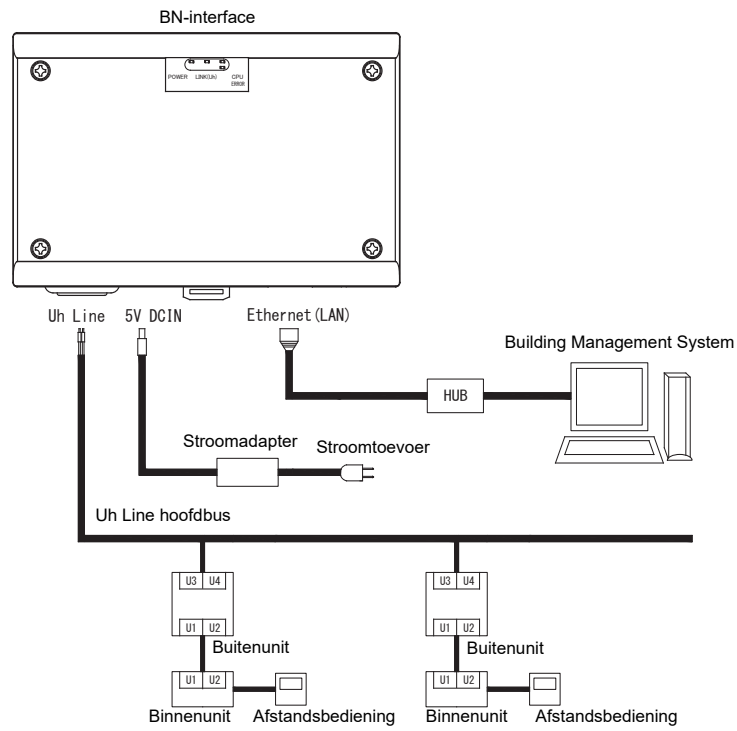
BN-interface

POWER LINK(Uh) CPU ERROR

Uh Line 5V DCIN Ethernet(LAN)

Building Management System

HUB

Stroomadapter Stroomtoevoer

Uh Line hoofdbus

U3 U4
U1 U2
Buitenunit
U1 U2
Binnenunit Afstandsbediening

U3 U4
U1 U2
Buitenunit
U1 U2
Binnenunit Afstandsbediening